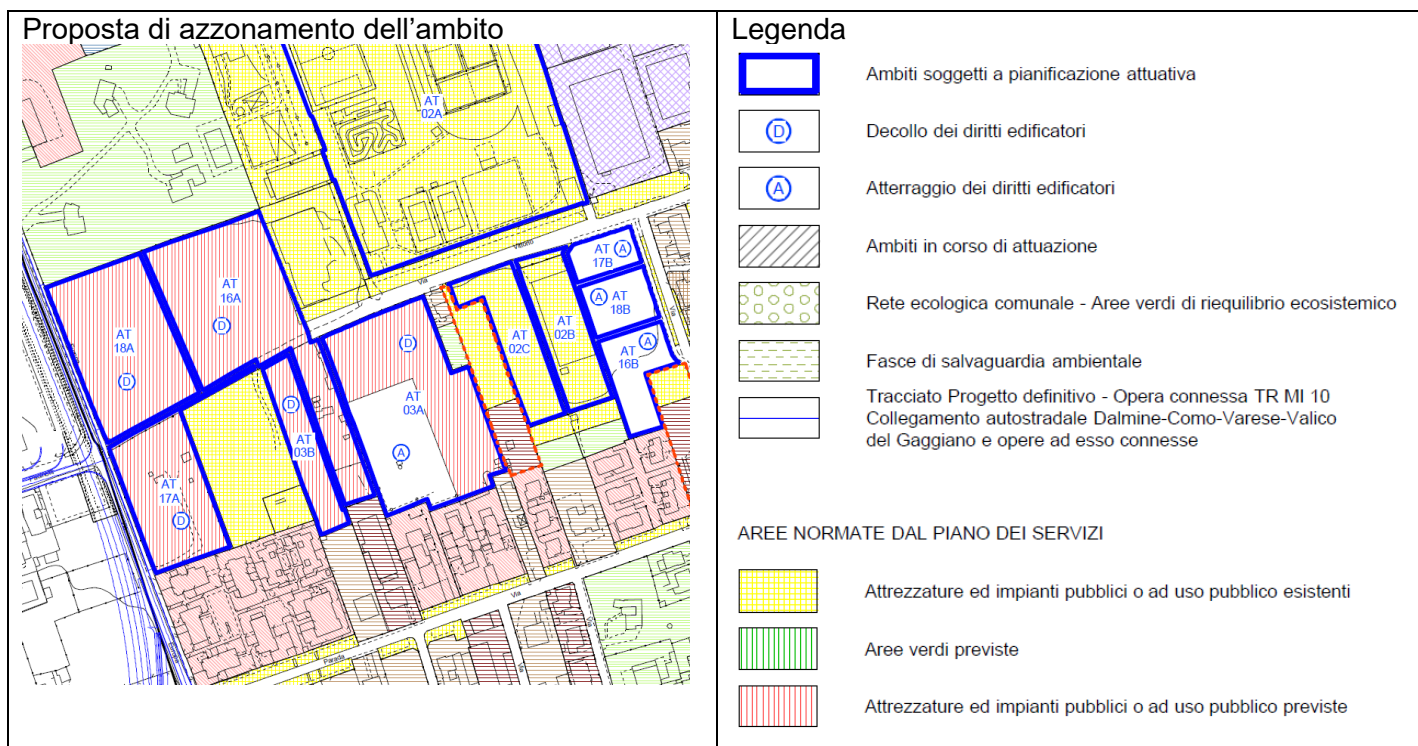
Proposta di azzonamento dell'ambito

AT 02A

AT 16A
D

AT 18A
D

AT 17B A

A AT 18B

AT 02C

AT 02B

AT 16B A

D

AT 03A

A

D
AT 03B

AT 17A
D

Via

Via

Parada

Legenda

Ambiti soggetti a pianificazione attuativa

D Decollo dei diritti edificatori

A Atterraggio dei diritti edificatori

Ambiti in corso di attuazione

Rete ecologica comunale - Aree verdi di riequilibrio ecosistemico

Fasce di salvaguardia ambientale

Tracciato Progetto definitivo - Opera connessa TR MI 10 Collegamento autostradale Dalmine-Como-Varese-Valico del Gaggiano e opere ad esso connesse

AREE NORMATE DAL PIANO DEI SERVIZI

Attrezzature ed impianti pubblici o ad uso pubblico esistenti

Aree verdi previste

Attrezzature ed impianti pubblici o ad uso pubblico previste